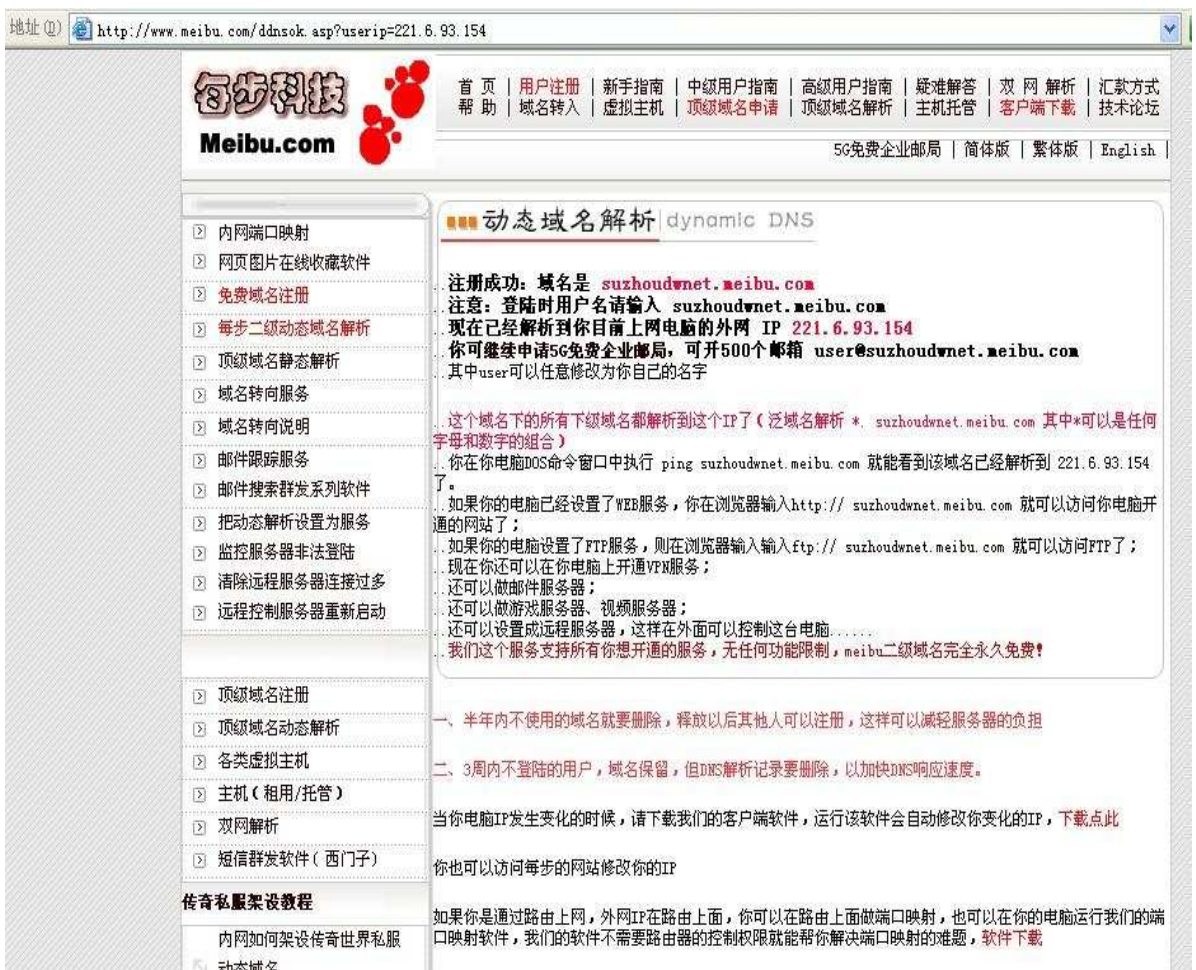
地址(D) http://www.meibu.com/ddnsok.asp?userip=221.6.93.154

每步科技
Meibu.com

首 页 | 用户注册 | 新手指南 | 中级用户指南 | 高级用户指南 | 疑难解答 | 双 网 解析 | 汇款方式
帮 助 | 域名转入 | 虚拟主机 | 顶级域名申请 | 顶级域名解析 | 主机托管 | 客户端下载 | 技术论坛

5G免费企业邮局 | 简体版 | 繁体版 | English |

内网端口映射
网页图片在线收藏软件
免费域名注册
每步二级动态域名解析
顶级域名静态解析
域名转向服务
域名转向说明
邮件跟踪服务
邮件搜索群发系列软件
把动态解析设置为服务
监控服务器非法登陆
清除远程服务器连接过多
远程控制服务器重新启动

顶级域名注册
顶级域名动态解析
各类虚拟主机
主机(租用/托管)
双网解析
短信群发软件(西门子)

传奇私服架设教程
内网如何架设传奇世界私服
动态域名

动态域名解析 dynamic DNS

..注册成功：域名是 suzhoudwnet.meibu.com
..注意：登陆时用户名请输入 suzhoudwnet.meibu.com
..现在已经解析到你目前上网电脑的外网 IP 221.6.93.154
..你可继续申请5G免费企业邮局，可开500个邮箱 user@suzhoudwnet.meibu.com
..其中user可以任意修改为你自己的名字

..这个域名下的所有下级域名都解析到这个IP了(泛域名解析 *. suzhoudwnet.meibu.com 其中*可以是任何字母和数字的组合)
..你在你电脑DOS命令窗口中执行 ping suzhoudwnet.meibu.com 就能看到该域名已经解析到 221.6.93.154 了。
..如果你的电脑已经设置了WEB服务，你在浏览器输入http:// suzhoudwnet.meibu.com 就可以访问你电脑开通的网站了；
..如果你的电脑设置了FTP服务，则在浏览器输入输入ftp:// suzhoudwnet.meibu.com 就可以访问FTP了；
..现在你还可以在你电脑上开通VPN服务；
..还可以做邮件服务器；
..还可以做游戏服务器、视频服务器；
..还可以设置成远程服务器，这样在外面可以控制这台电脑......
..我们这个服务支持所有你想开通的服务，无任何功能限制，meibu二级域名完全永久免费!

一、半年内不使用的域名就要删除，释放以后其他人可以注册，这样可以减轻服务器的负担

二、3周内不登陆的用户，域名保留，但DNS解析记录要删除，以加快DNS响应速度。

当你电脑IP发生变化的时候，请下载我们的客户端软件，运行该软件会自动修改你变化的IP，下载点此

你也可以访问每步的网站修改你的IP

如果你是通过路由上网，外网IP在路由上面，你可以在路由上面做端口映射，也可以在你的电脑运行我们的端口映射软件，我们的软件不需要路由器的控制权限就能帮你解决端口映射的难题，软件下载